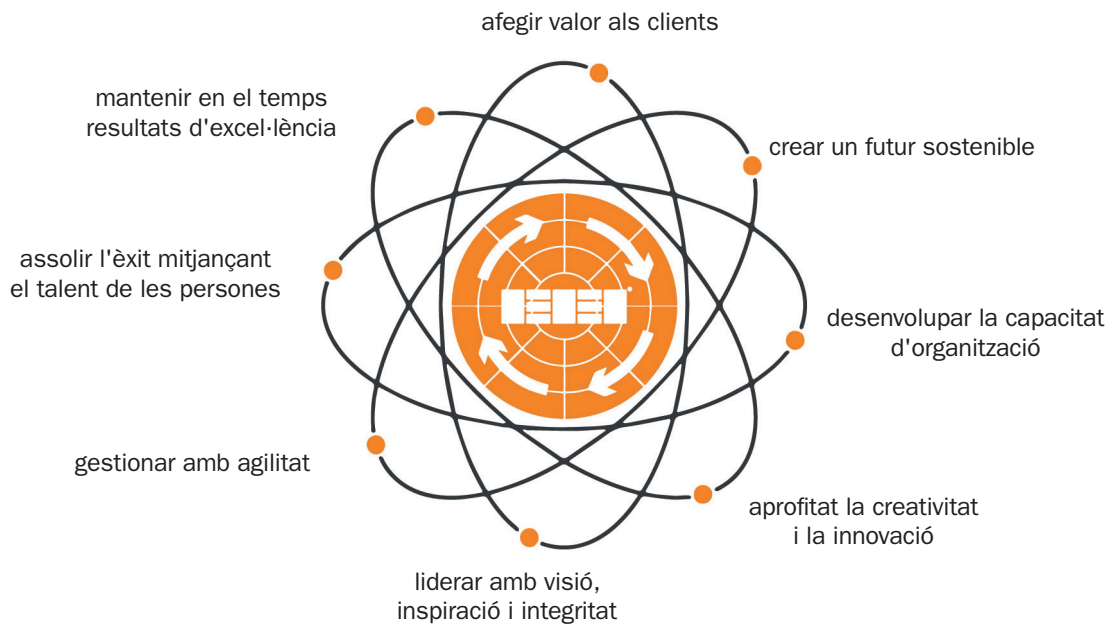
afegir valor als clients

mantenir en el temps resultats d'excel·lència

crear un futur sostenible

assolir l'èxit mitjançant el talent de les persones

desenvolupar la capacitat d'organització

gestionar amb agilitat

aprofitat la creativitat i la innovació

liderar amb visió, inspiració i integritat